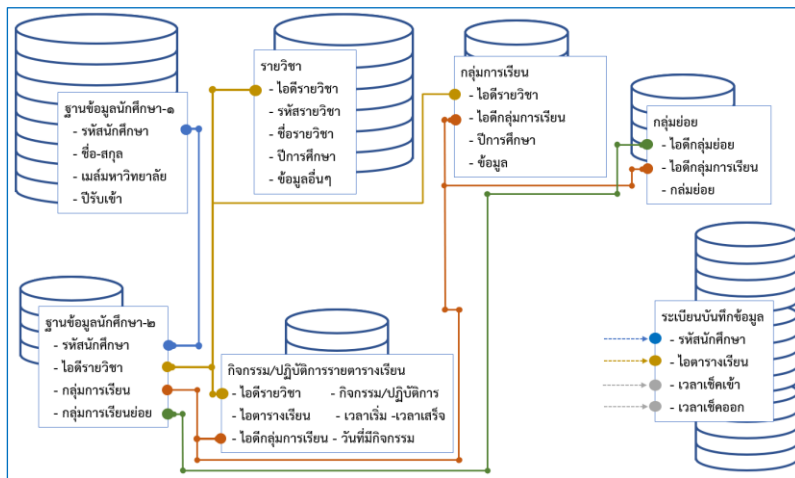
ฐานข้อมูลนักศึกษา-๑
- รหัสนักศึกษา
- ชื่อ-สกุล
- เมล์มหาวิทยาลัย
- ปีรับเข้า

รายวิชา
- ไอดีรายวิชา
- รหัสรายวิชา
- ชื่อรายวิชา
- ปีการศึกษา
- ข้อมูลอื่นๆ

กลุ่มการเรียน
- ไอดีรายวิชา
- ไอดีกลุ่มการเรียน
- ปีการศึกษา
- ข้อมูล

กลุ่มย่อย
- ไอดีกลุ่มย่อย
- ไอดีกลุ่มการเรียน
- กล่มย่อย

ฐานข้อมูลนักศึกษา-๒
- รหัสนักศึกษา
- ไอดีรายวิชา
- กลุ่มการเรียน
- กลุ่มการเรียนย่อย

กิจกรรม/ปฏิบัติการรายตารางเรียน
- ไอดีรายวิชา - กิจกรรม/ปฏิบัติการ
- ไอตารางเรียน - เวลาเริ่ม -เวลาเสร็จ
- ไอดีกลุ่มการเรียน - วันที่มีกิจกรรม

ระเบียนบันทึกข้อมูล
- รหัสนักศึกษา
- ไอตารางเรียน
- เวลาเช็คเข้า
- เวลาเช็คออก